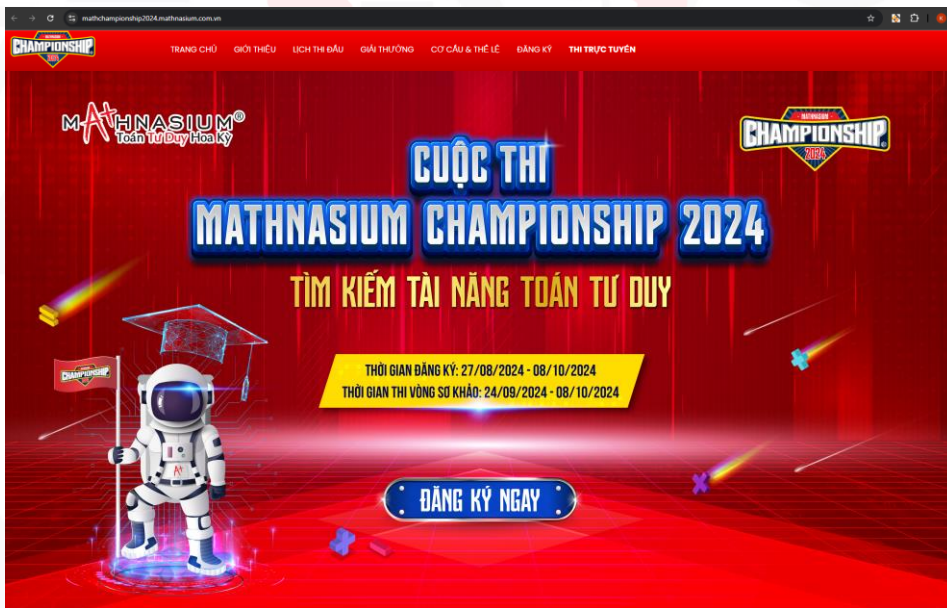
mathchampionship2024.mathnasium.com.vn

CHAMPIONSHIP 2024

TRANG CHỦ GIỚI THIỆU LỊCH THI ĐẤU GIẢI THƯỞNG CƠ CẤU & THỂ LỆ ĐĂNG KÝ THI TRỰC TUYẾN

MATHNASIUM®
Toán Tư Duy Hoa Kỳ

MATHNASIUM CHAMPIONSHIP 2024

CUỘC THI
MATHNASIUM CHAMPIONSHIP 2024
TÌM KIẾM TÀI NĂNG TOÁN TƯ DUY

THỜI GIAN ĐĂNG KÝ: 27/08/2024 - 08/10/2024
THỜI GIAN THI VÒNG SƠ KHẢO: 24/09/2024 - 08/10/2024

CHAMPIONSHIP

ĐĂNG KÝ NGAY